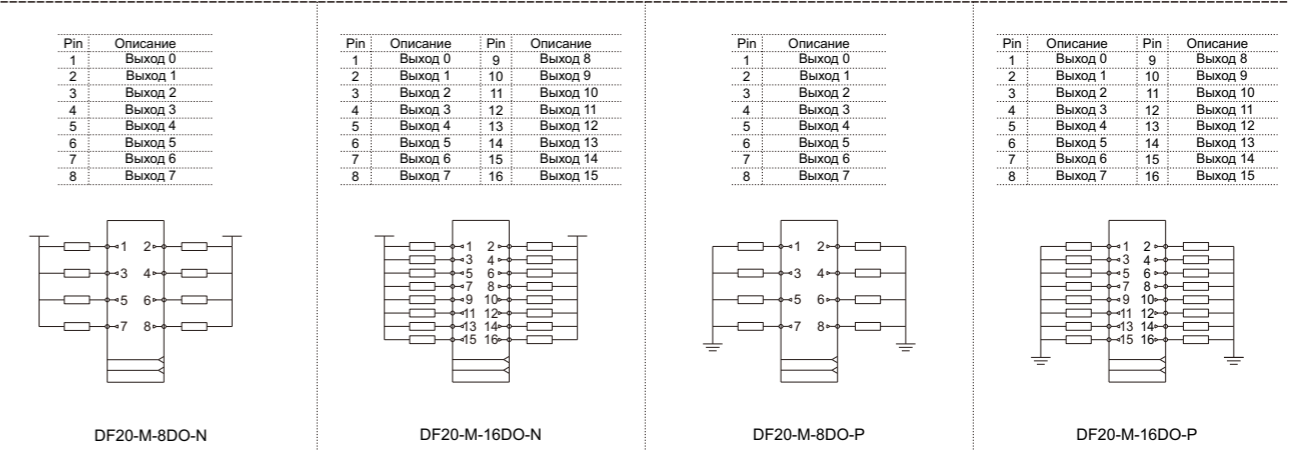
| Pin | Описание |
|---|---|
| 1 | Выход 0 |
| 2 | Выход 1 |
| 3 | Выход 2 |
| 4 | Выход 3 |
| 5 | Выход 4 |
| 6 | Выход 5 |
| 7 | Выход 6 |
| 8 | Выход 7 |

1 2
3 4
5 6
7 8

DF20-M-8DO-N

| Pin | Описание | Pin | Описание |
|---|---|---|---|
| 1 | Выход 0 | 9 | Выход 8 |
| 2 | Выход 1 | 10 | Выход 9 |
| 3 | Выход 2 | 11 | Выход 10 |
| 4 | Выход 3 | 12 | Выход 11 |
| 5 | Выход 4 | 13 | Выход 12 |
| 6 | Выход 5 | 14 | Выход 13 |
| 7 | Выход 6 | 15 | Выход 14 |
| 8 | Выход 7 | 16 | Выход 15 |

1 2
3 4
5 6
7 8
9 10
11 12
13 14
15 16

DF20-M-16DO-N

| Pin | Описание |
|---|---|
| 1 | Выход 0 |
| 2 | Выход 1 |
| 3 | Выход 2 |
| 4 | Выход 3 |
| 5 | Выход 4 |
| 6 | Выход 5 |
| 7 | Выход 6 |
| 8 | Выход 7 |

1 2
3 4
5 6
7 8

DF20-M-8DO-P

| Pin | Описание | Pin | Описание |
|---|---|---|---|
| 1 | Выход 0 | 9 | Выход 8 |
| 2 | Выход 1 | 10 | Выход 9 |
| 3 | Выход 2 | 11 | Выход 10 |
| 4 | Выход 3 | 12 | Выход 11 |
| 5 | Выход 4 | 13 | Выход 12 |
| 6 | Выход 5 | 14 | Выход 13 |
| 7 | Выход 6 | 15 | Выход 14 |
| 8 | Выход 7 | 16 | Выход 15 |

1 2
3 4
5 6
7 8
9 10
11 12
13 14
15 16

DF20-M-16DO-P